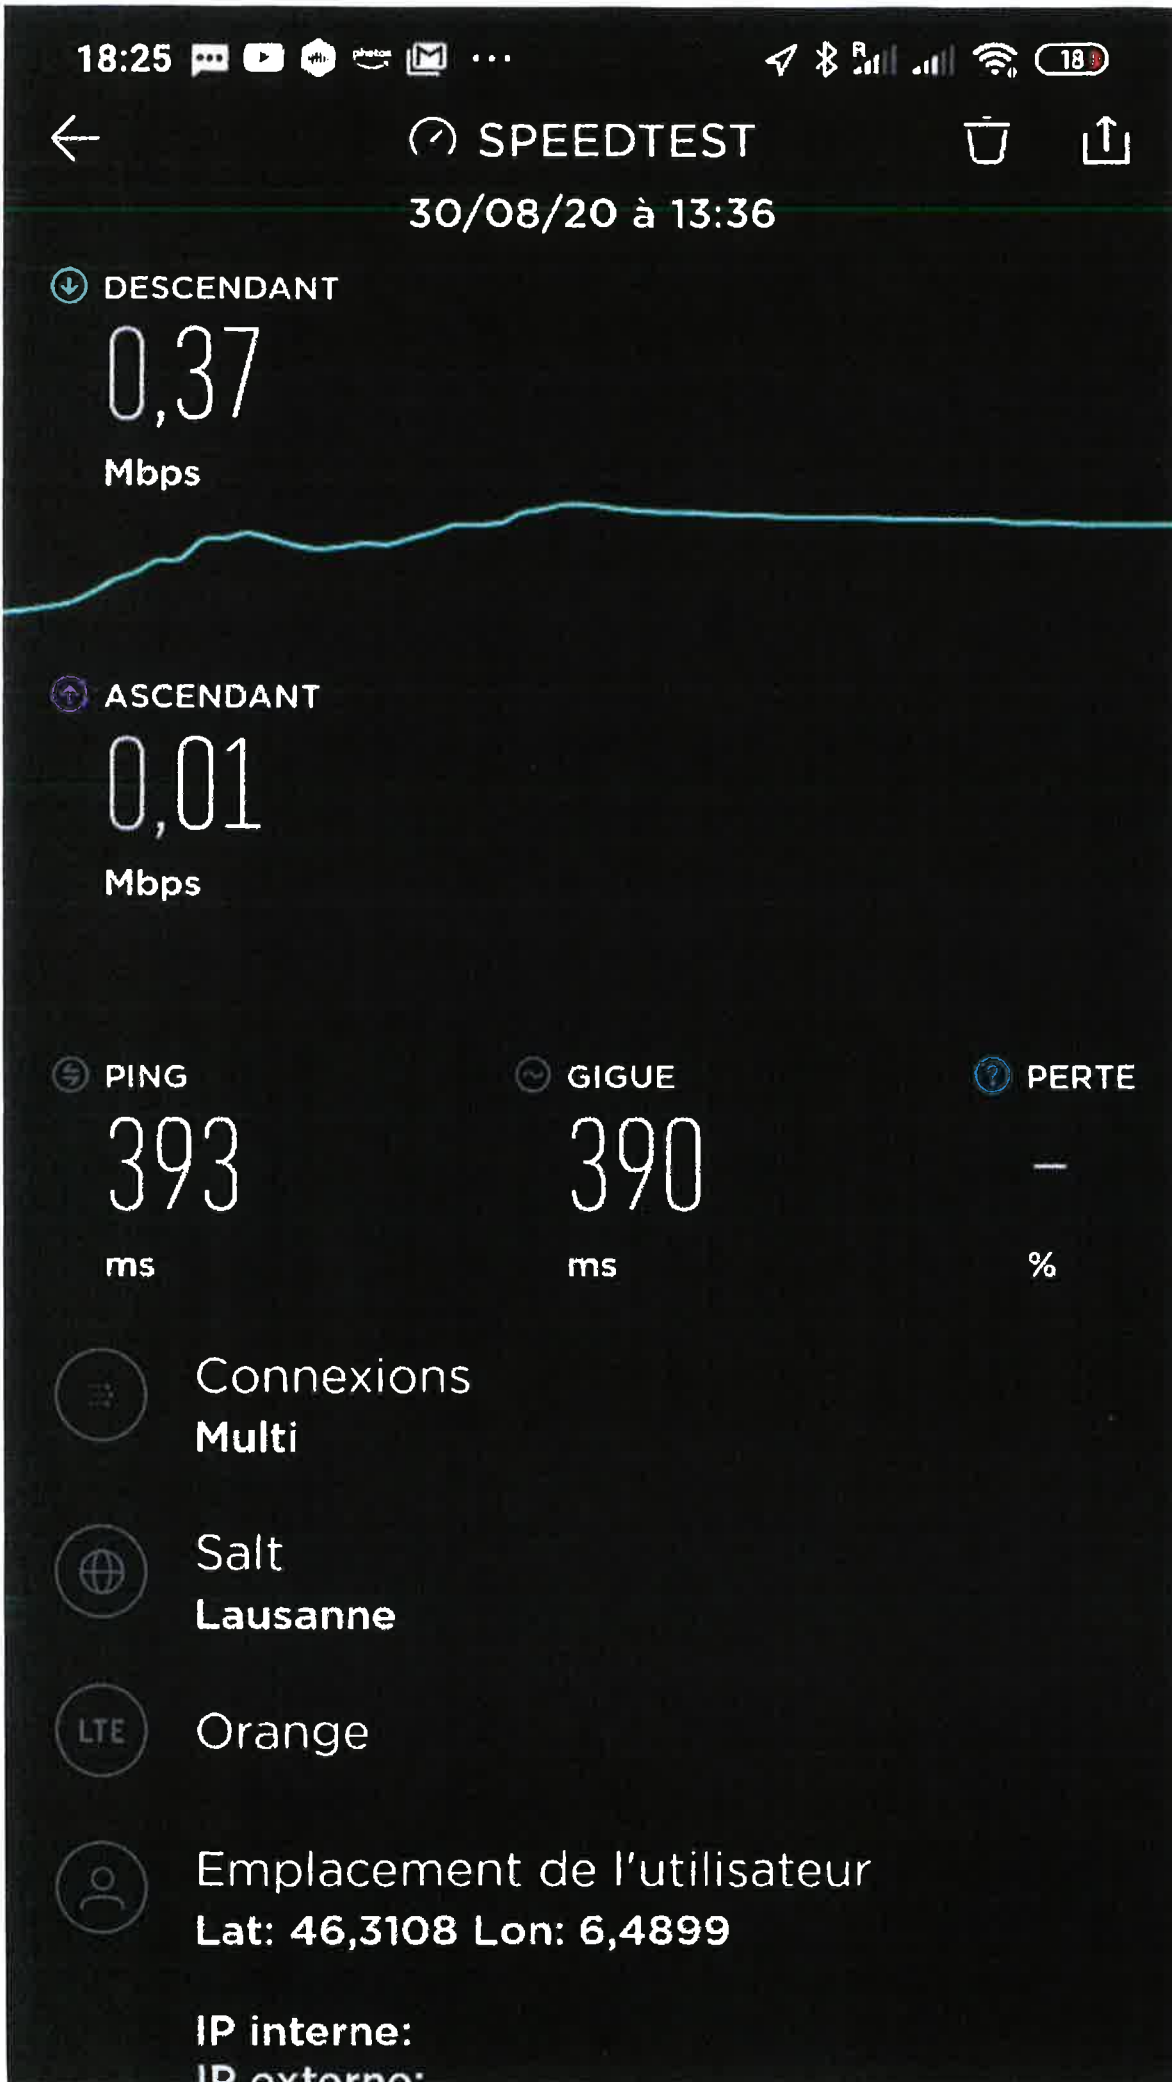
18:25 ··· 18

SPEEDTEST

30/08/20 à 13:36

DESCENDANT
0,37
Mbps

ASCENDANT
0,01
Mbps

PING
393
ms

GIGUE
390
ms

PERTE
—
%

Connexions
Multi

Salt
Lausanne

LTE
Orange

Emplacement de l'utilisateur
Lat: 46,3108 Lon: 6,4899

IP interne:
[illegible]